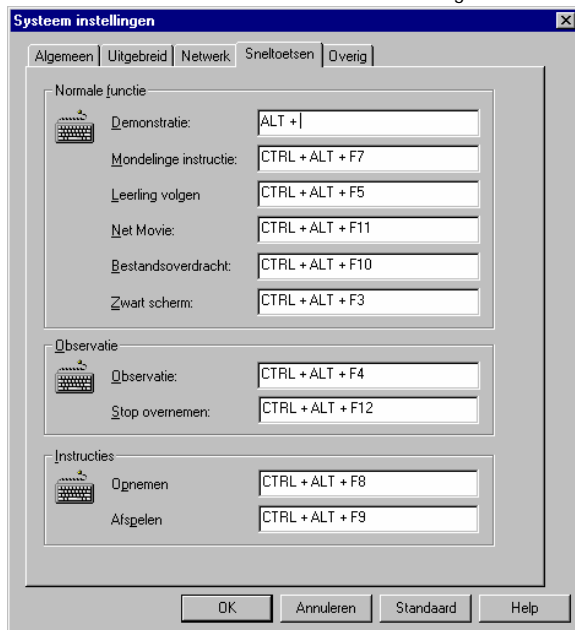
Systeem instellingen

Algemeen | Uitgebreid | Netwerk | Sneltoetsen | Overig

Normale functie

Demonstratie: ALT +|

Mondelinge instructie: CTRL + ALT + F7

Leerling volgen CTRL + ALT + F5

Net Movie: CTRL + ALT + F11

Bestandsoverdracht: CTRL + ALT + F10

Zwart scherm: CTRL + ALT + F3

Observatie

Observatie: CTRL + ALT + F4

Stop overnemen: CTRL + ALT + F12

Instructies

Opnemen CTRL + ALT + F8

Afspelen CTRL + ALT + F9

OK | Annuleren | Standaard | Help